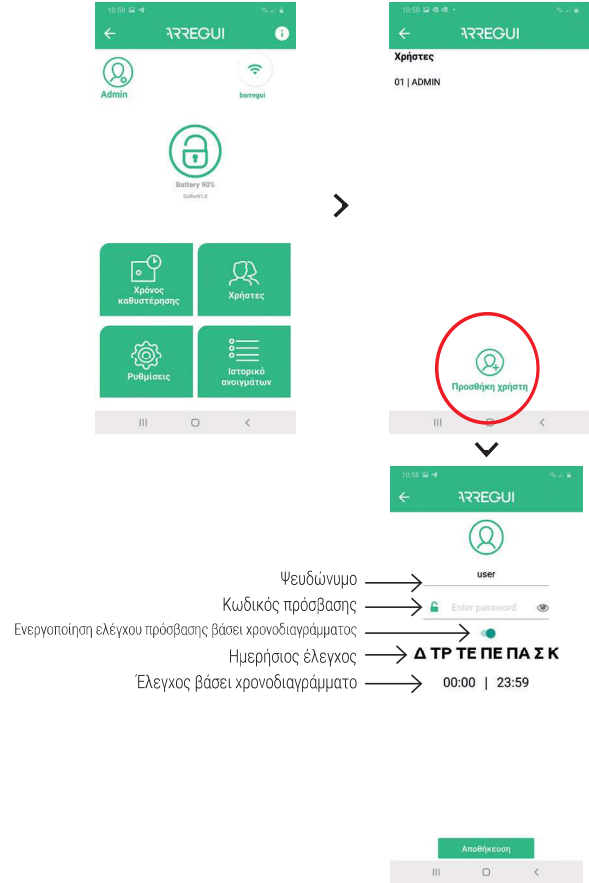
10:58

ARREGUI

Admin

barregui

Battery 90%

CofferV1.0

Χρόνος καθυστέρησης

Χρήστες

Ρυθμίσεις

Ιστορικό ανοιγμάτων

10:50

ARREGUI

Χρήστες

01 | ADMIN

Προσθήκη χρήστη

10:58

ARREGUI

Ψευδώνυμο

user

Κωδικός πρόσβασης

Enter password

Ενεργοποίηση ελέγχου πρόσβασης βάσει χρονοδιαγράμματος

Ημερήσιος έλεγχος

Δ ΤΡ ΤΕ ΠΕ ΠΑ Σ Κ

Έλεγχος βάσει χρονοδιαγράμματο

00:00 | 23:59

Αποθήκευση